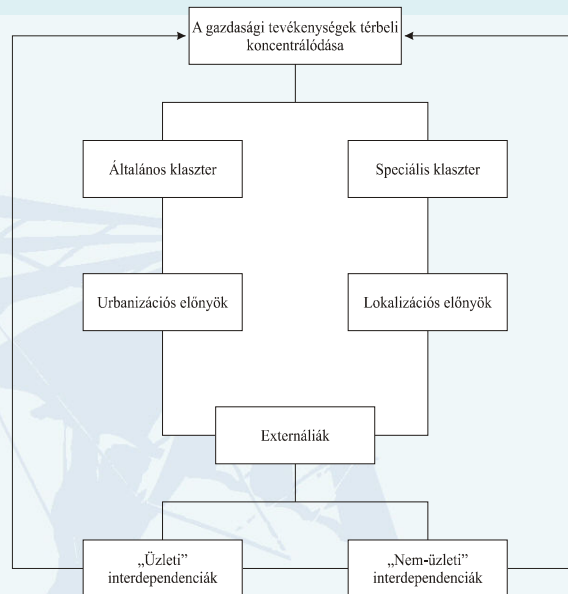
A gazdasági tevékenységek térbeli koncentrálódása

Általános klaszter

Speciális klaszter

Urbanizációs előnyök

Lokalizációs előnyök

Externáliák

„Üzleti" interdependenciák

„Nem-üzleti" interdependenciák